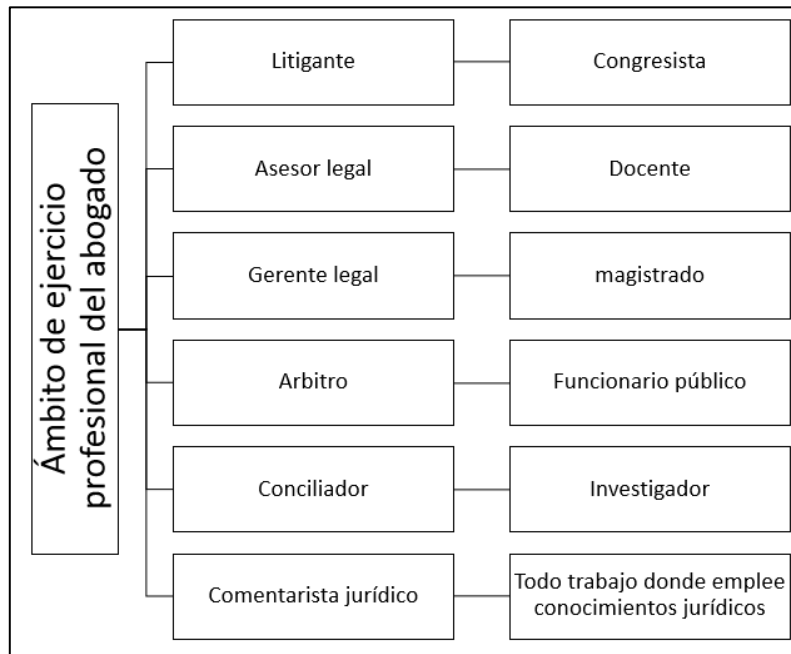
Ámbito de ejercicio profesional del abogado

Litigante

Congresista

Asesor legal

Docente

Gerente legal

magistrado

Arbitro

Funcionario público

Conciliador

Investigador

Comentarista jurídico

Todo trabajo donde emplee conocimientos jurídicos